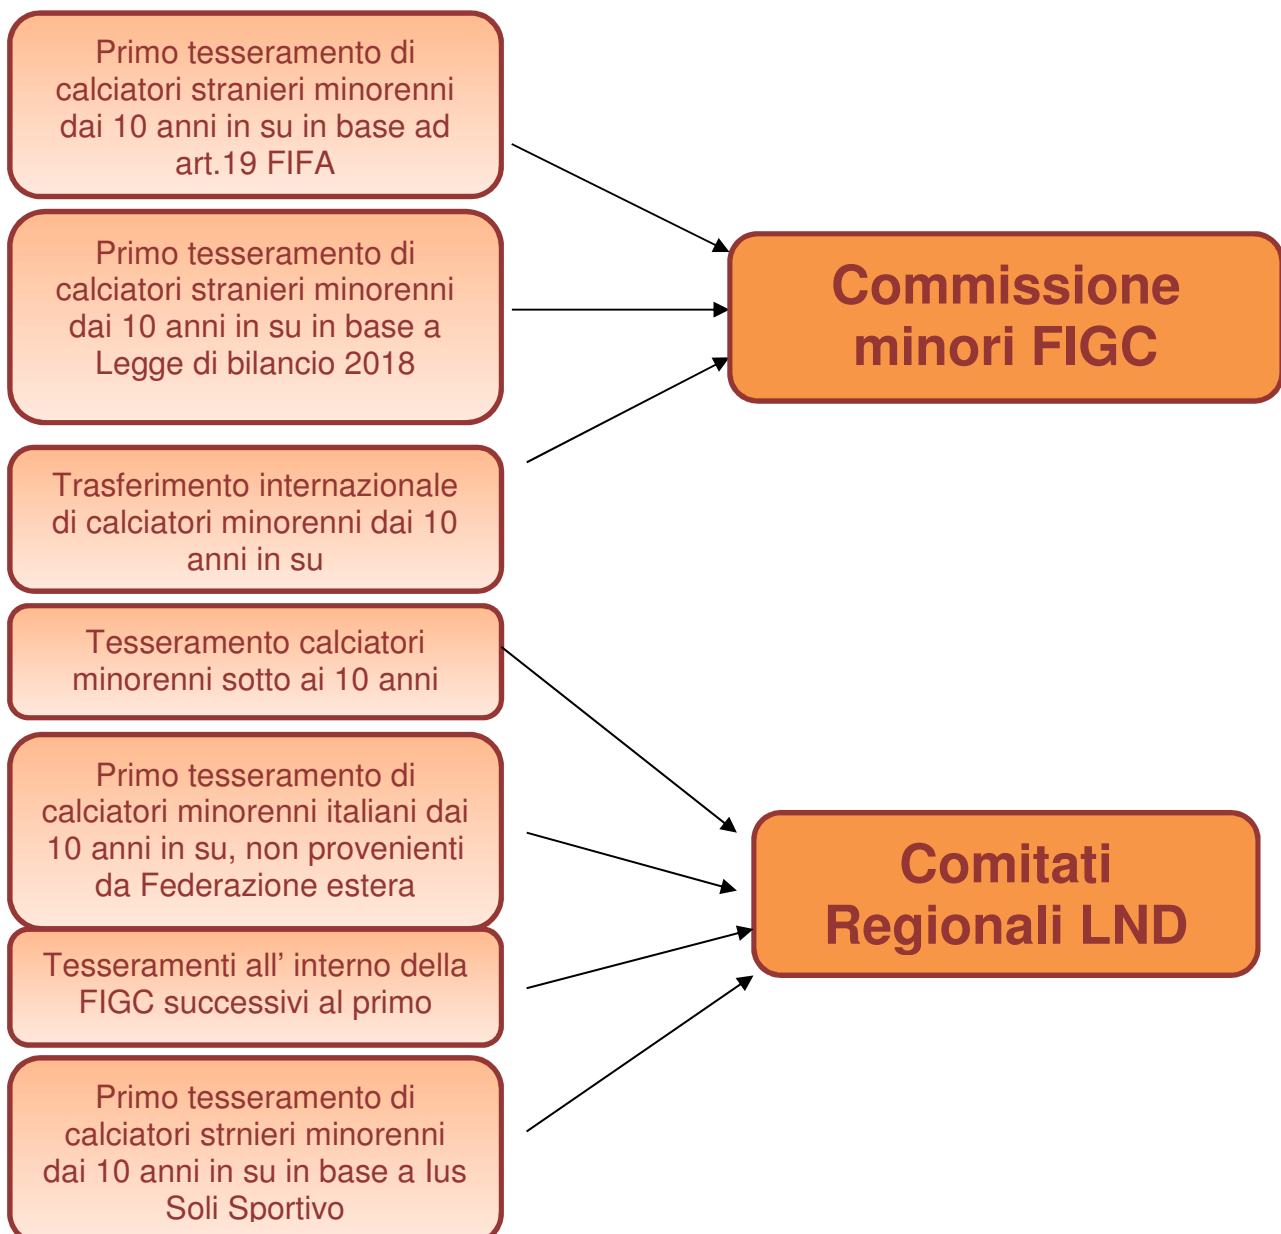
Primo tesseramento di calciatori stranieri minorenni dai 10 anni in su in base ad art.19 FIFA

Primo tesseramento di calciatori stranieri minorenni dai 10 anni in su in base a Legge di bilancio 2018

Trasferimento internazionale di calciatori minorenni dai 10 anni in su

Commissione minori FIGC

Tesseramento calciatori minorenni sotto ai 10 anni

Primo tesseramento di calciatori minorenni italiani dai 10 anni in su, non provenienti da Federazione estera

Tesseramenti all’ interno della FIGC successivi al primo

Primo tesseramento di calciatori strnieri minorenni dai 10 anni in su in base a Ius Soli Sportivo

Comitati Regionali LND